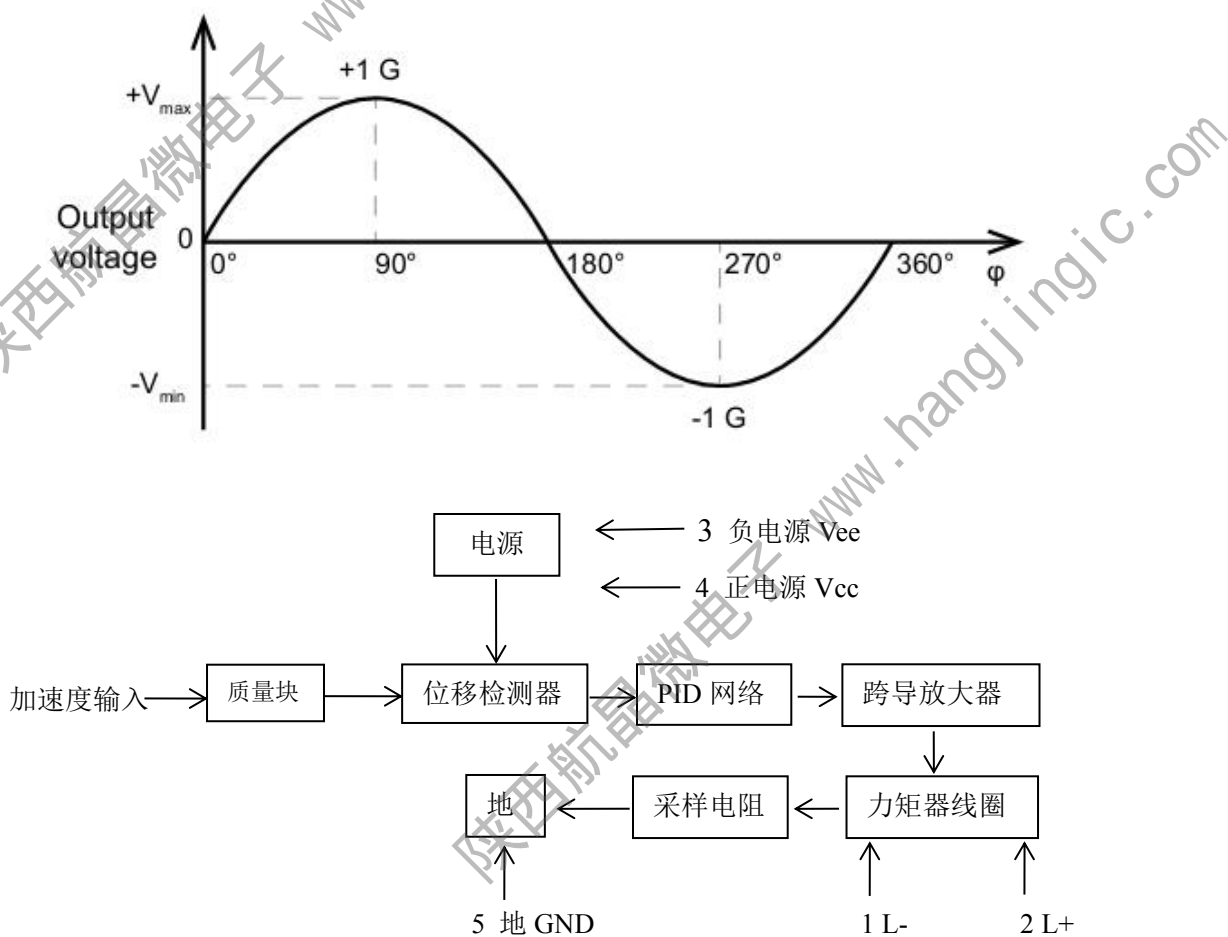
$+V_{max}$

+1 G

Output voltage

0

0°

90°

180°

270°

360°

φ

$-V_{min}$

-1 G

电源

3 负电源 Vee

4 正电源 Vcc

加速度输入

质量块

位移检测器

PID 网络

跨导放大器

地

采样电阻

力矩器线圈

5 地 GND

1 L-

2 L+

陕西航晶微电子 www.hangjingic.com

陕西航晶微电子 www.hangjingic.com

陕西航晶微电子